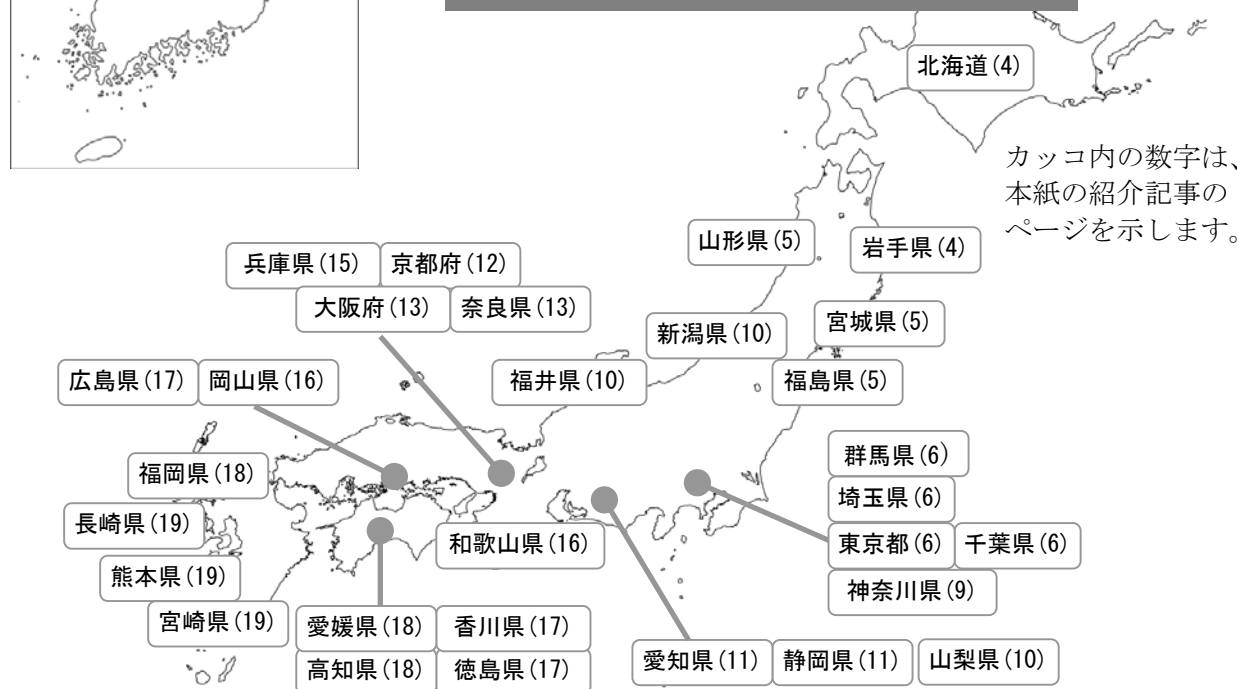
北海道(4)

カッコ内の数字は、本紙の紹介記事のページを示します。

山形県(5)
岩手県(4)
兵庫県(15)
京都府(12)
大阪府(13)
奈良県(13)
新潟県(10)
宮城県(5)
広島県(17)
岡山県(16)
福井県(10)
福島県(5)
群馬県(6)
福岡県(18)
埼玉県(6)
長崎県(19)
和歌山県(16)
東京都(6)
千葉県(6)
熊本県(19)
神奈川県(9)
宮崎県(19)
愛媛県(18)
香川県(17)
高知県(18)
徳島県(17)
愛知県(11)
静岡県(11)
山梨県(10)